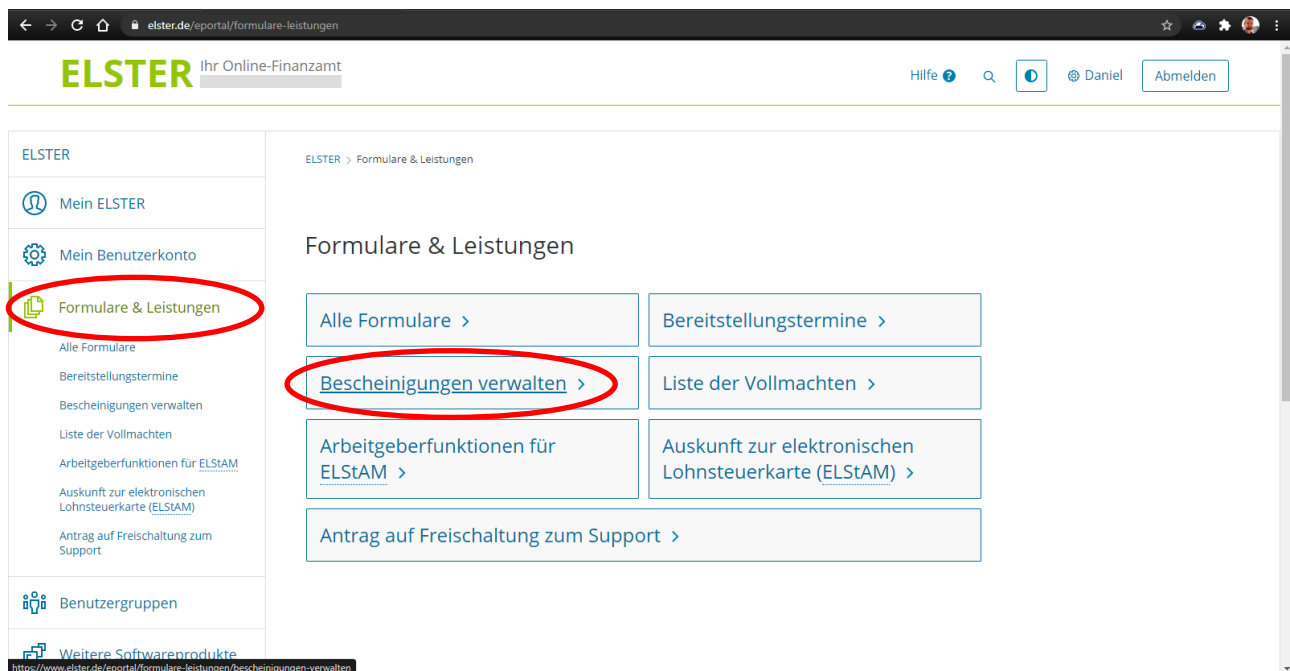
elster.de/eportal/formulare-leistungen

ELSTER Ihr Online-Finanzamt

Hilfe ? Daniel Abmelden

ELSTER

Mein ELSTER

Mein Benutzerkonto

Formulare & Leistungen

Alle Formulare

Bereitstellungstermine

Bescheinigungen verwalten

Liste der Vollmachten

Arbeitgeberfunktionen für ELStAM

Auskunft zur elektronischen Lohnsteuerkarte (ELStAM)

Antrag auf Freischaltung zum Support

Benutzergruppen

Weitere Softwareprodukte

https://www.elster.de/eportal/formulare-leistungen/bescheinigungen-verwalten

ELSTER > Formulare & Leistungen

Formulare & Leistungen

Alle Formulare >

Bereitstellungstermine >

Bescheinigungen verwalten >

Liste der Vollmachten >

Arbeitgeberfunktionen für ELStAM >

Auskunft zur elektronischen Lohnsteuerkarte (ELStAM) >

Antrag auf Freischaltung zum Support >